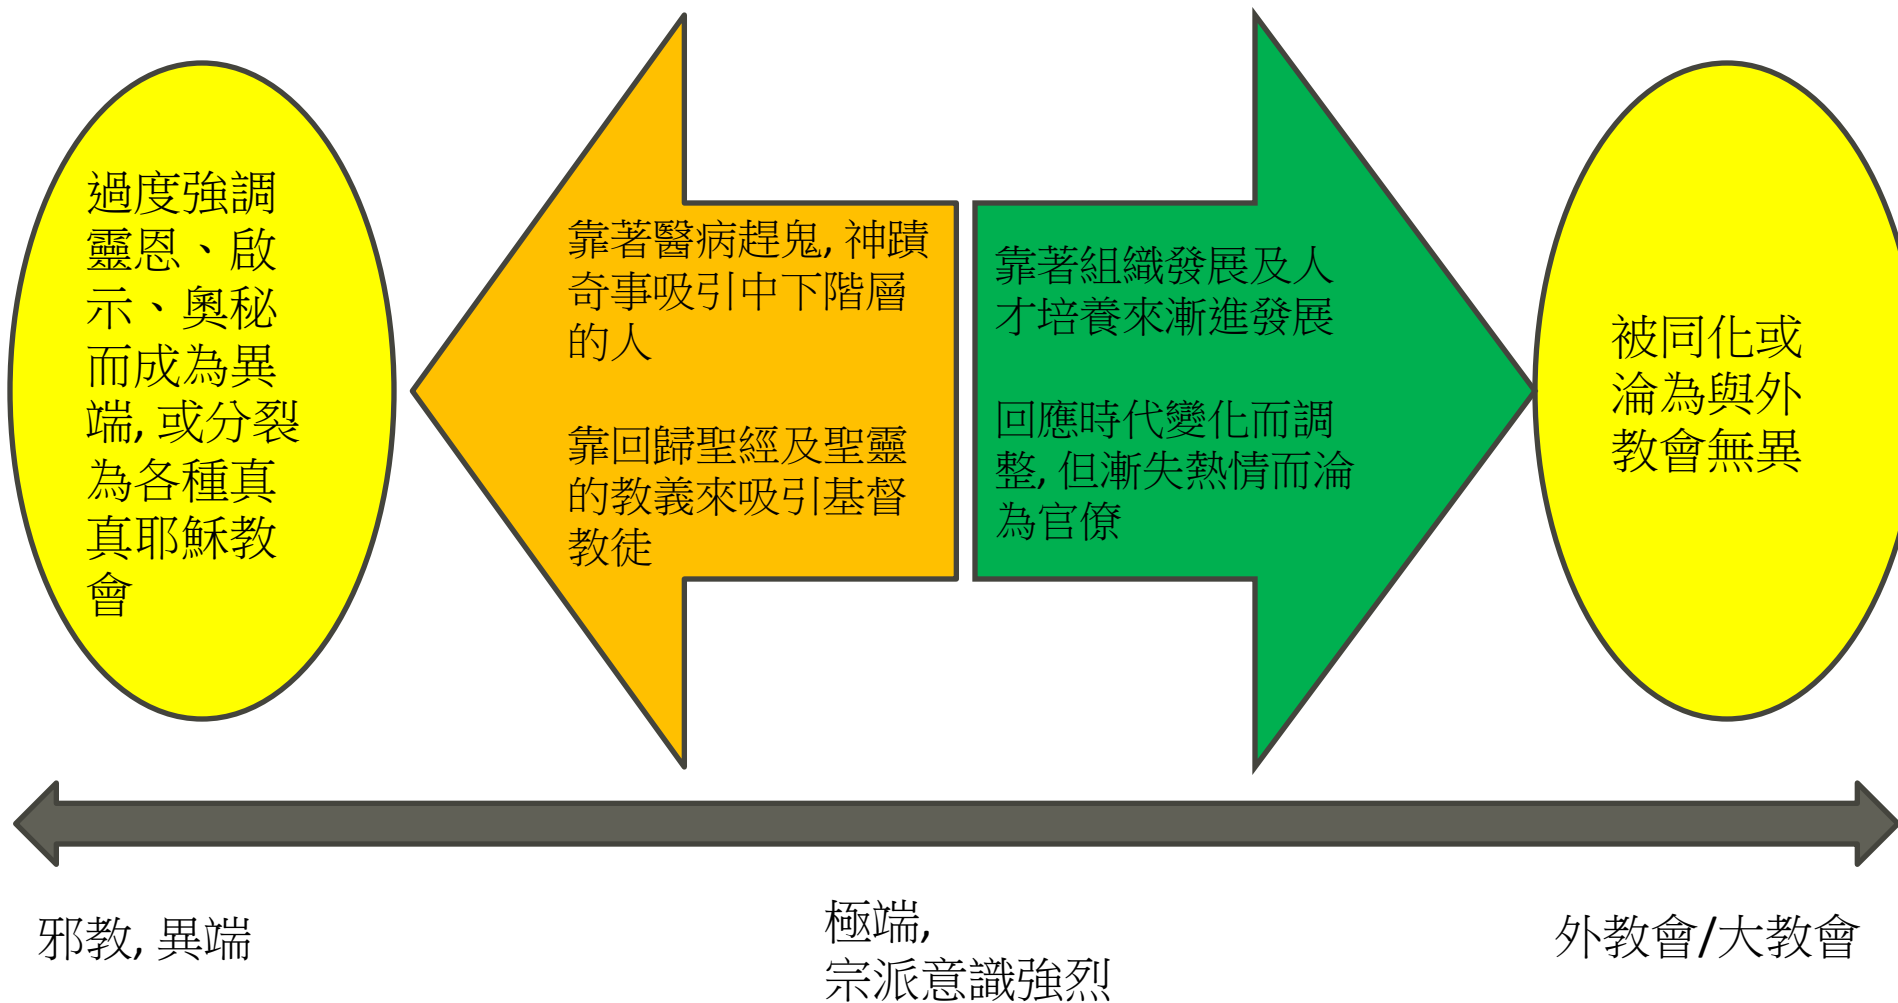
過度強調靈恩、啟示、奧秘而成為異端, 或分裂為各種真真耶穌教會

靠著醫病趕鬼, 神蹟奇事吸引中下階層的人

靠回歸聖經及聖靈的教義來吸引基督教徒

靠著組織發展及人才培養來漸進發展

回應時代變化而調整, 但漸失熱情而淪為官僚

被同化或淪為與外教會無異

邪教, 異端

極端,
宗派意識強烈

外教會/大教會